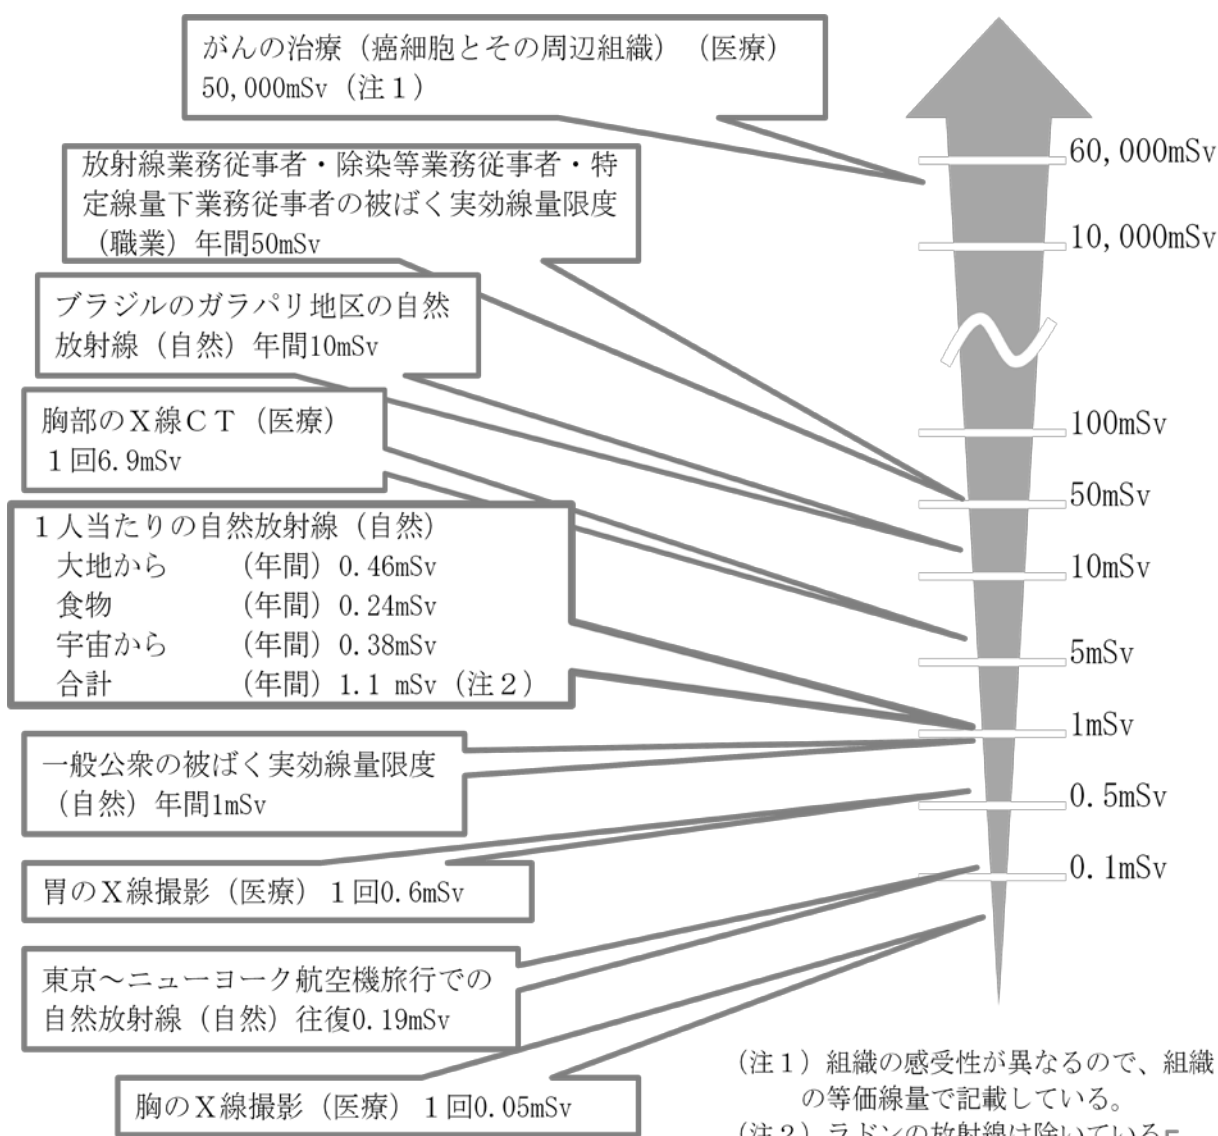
がんの治療（癌細胞とその周辺組織）（医療）
50,000mSv（注１）

放射線業務従事者・除染等業務従事者・特定線量下業務従事者の被ばく実効線量限度（職業）年間50mSv

ブラジルのガラパリ地区の自然放射線（自然）年間10mSv

胸部のＸ線ＣＴ（医療）
１回6.9mSv

１人当たりの自然放射線（自然）
大地から　（年間）0.46mSv
食物　（年間）0.24mSv
宇宙から　（年間）0.38mSv
合計　（年間）1.1 mSv（注２）

一般公衆の被ばく実効線量限度（自然）年間1mSv

胃のＸ線撮影（医療）１回0.6mSv

東京～ニューヨーク航空機旅行での自然放射線（自然）往復0.19mSv

胸のＸ線撮影（医療）１回0.05mSv

60,000mSv
10,000mSv
100mSv
50mSv
10mSv
5mSv
1mSv
0.5mSv
0.1mSv

（注１）組織の感受性が異なるので、組織の等価線量で記載している。
（注２）ラドンの放射線は除いている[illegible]